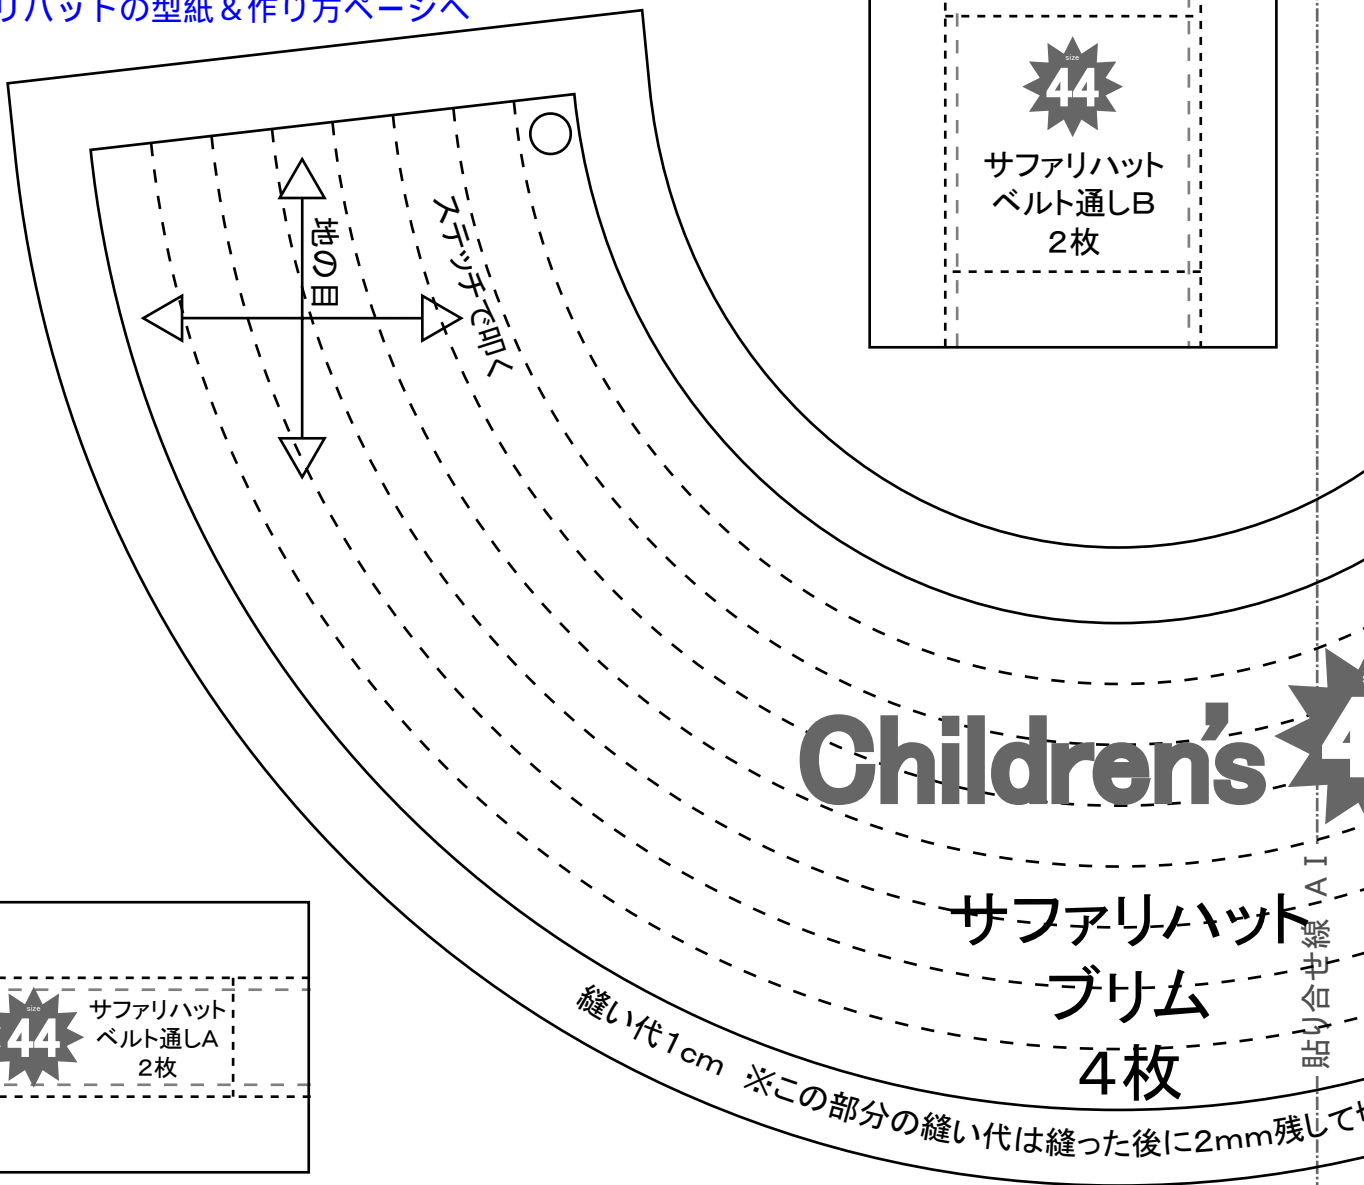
リハットの型紙＆作り方ページへ

size
44
サファリハット
ベルト通しB
2枚

地の目

ステッチで叩く

Children's 4

サファリハット
ブリム
4枚

貼り合せ線 A I

縫い代1cm ※この部分の縫い代は縫った後に2mm残して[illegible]

size
44
サファリハット
ベルト通しA
2枚